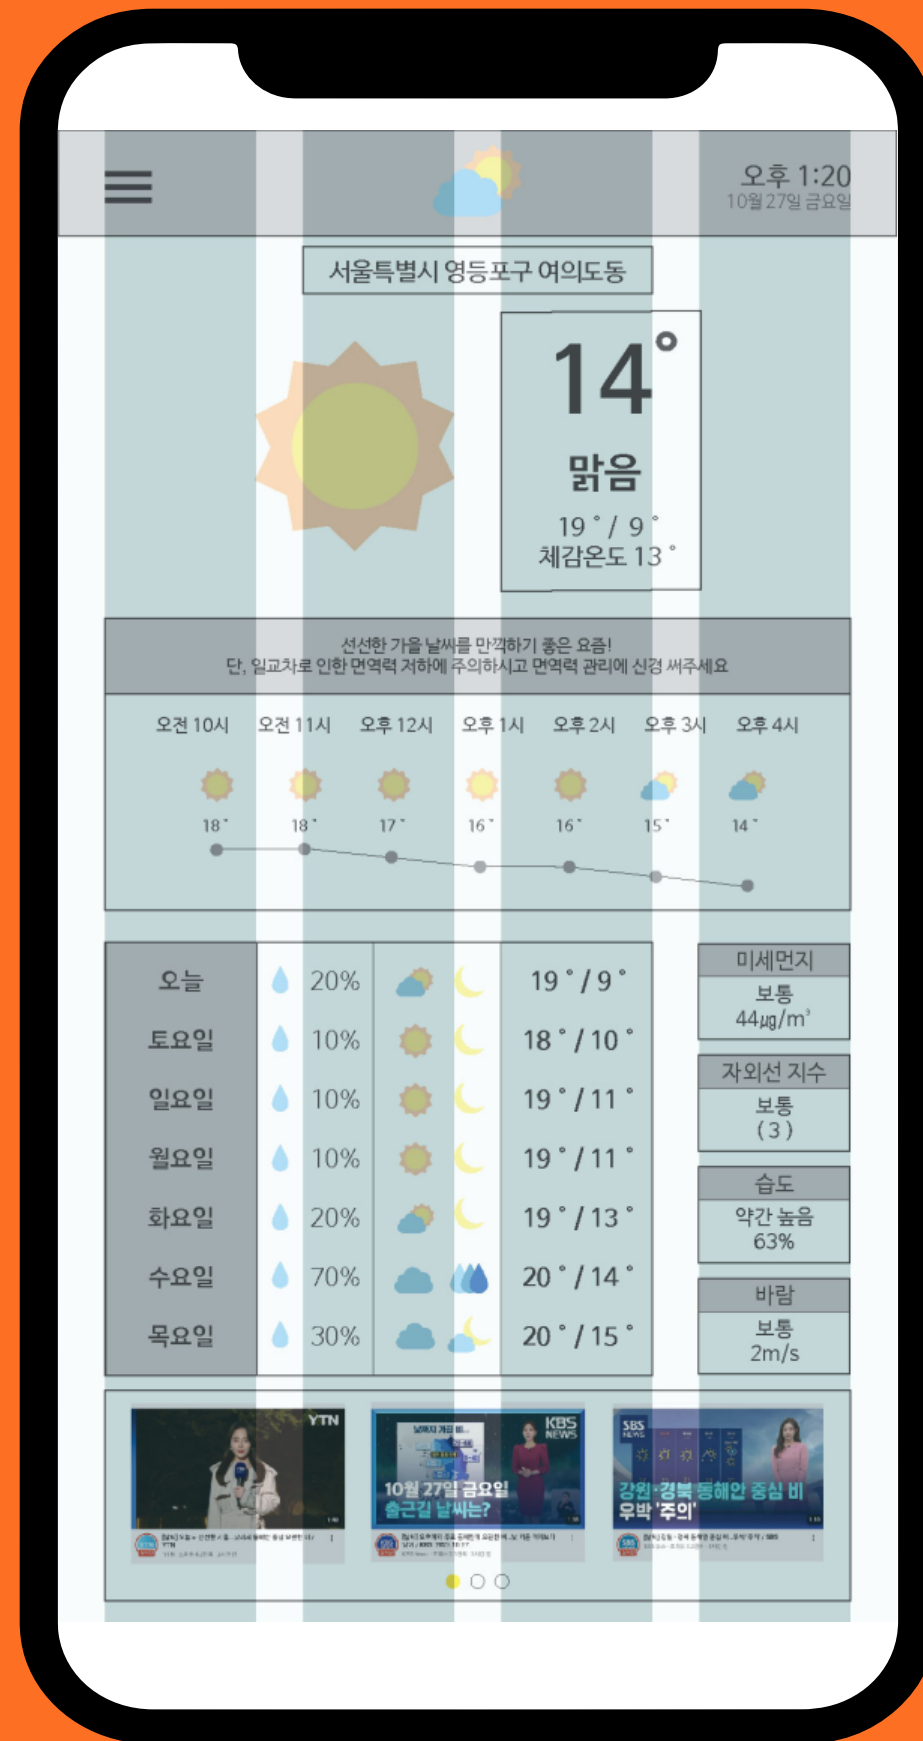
오후 1:20
10월 27일 금요일

서울특별시 영등포구 여의도동

14°
맑음
19° / 9°
체감온도 13°

선선한 가을 날씨를 만끽하기 좋은 요즘!
단, 일교차로 인한 면역력 저하에 주의하시고 면역력 관리에 신경 써주세요

| 오전 10시 | 오전 11시 | 오후 12시 | 오후 1시 | 오후 2시 | 오후 3시 | 오후 4시 |
|---|---|---|---|---|---|---|
| 18° | 18° | 17° | 16° | 16° | 15° | 14° |

| | | |
|---|---|---|
| 오늘 | 20% | 19° / 9° |
| 토요일 | 10% | 18° / 10° |
| 일요일 | 10% | 19° / 11° |
| 월요일 | 10% | 19° / 11° |
| 화요일 | 20% | 19° / 13° |
| 수요일 | 70% | 20° / 14° |
| 목요일 | 30% | 20° / 15° |

미세먼지
보통
44㎍/m³

자외선 지수
보통
(3)

습도
약간 높음
63%

바람
보통
2m/s

YTN

KBS NEWS
10월 27일 금요일
출근길 날씨는?

SBS NEWS
강원·경북 동해안 중심 비
우박 '주의'